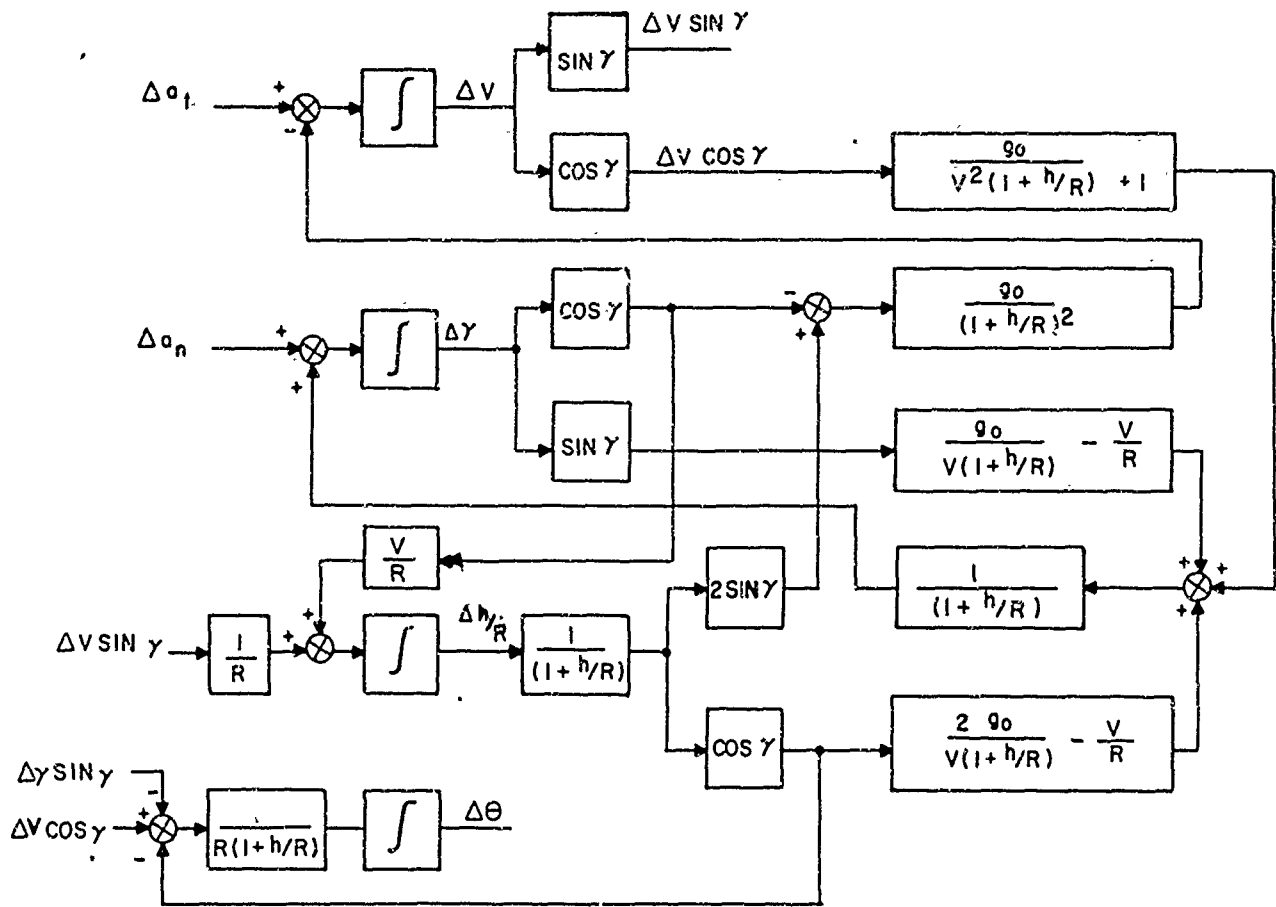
$\Delta a_t$

+

-

$\int$

$\Delta V$

SIN $\gamma$

$\Delta V$ SIN $\gamma$

COS $\gamma$

$\Delta V$ COS $\gamma$

$\frac{g_o}{V^2(1+h/R)} + 1$

$\Delta a_n$

+

+

$\int$

$\Delta \gamma$

COS $\gamma$

-

+

$\frac{g_o}{(1+h/R)^2}$

SIN $\gamma$

$\frac{g_o}{V(1+h/R)} - \frac{V}{R}$

$\frac{V}{R}$

2 SIN $\gamma$

$\frac{1}{(1+h/R)}$

+ + + +

$\Delta V$ SIN $\gamma$

$\frac{1}{R}$

+

+

$\int$

$\Delta h/R$

$\frac{1}{(1+h/R)}$

COS $\gamma$

$\frac{2\ g_o}{V(1+h/R)} - \frac{V}{R}$

$\Delta \gamma$ SIN $\gamma$

$\Delta V$ COS $\gamma$

-

+

-

$\frac{1}{R(1+h/R)}$

$\int$

$\Delta \theta$